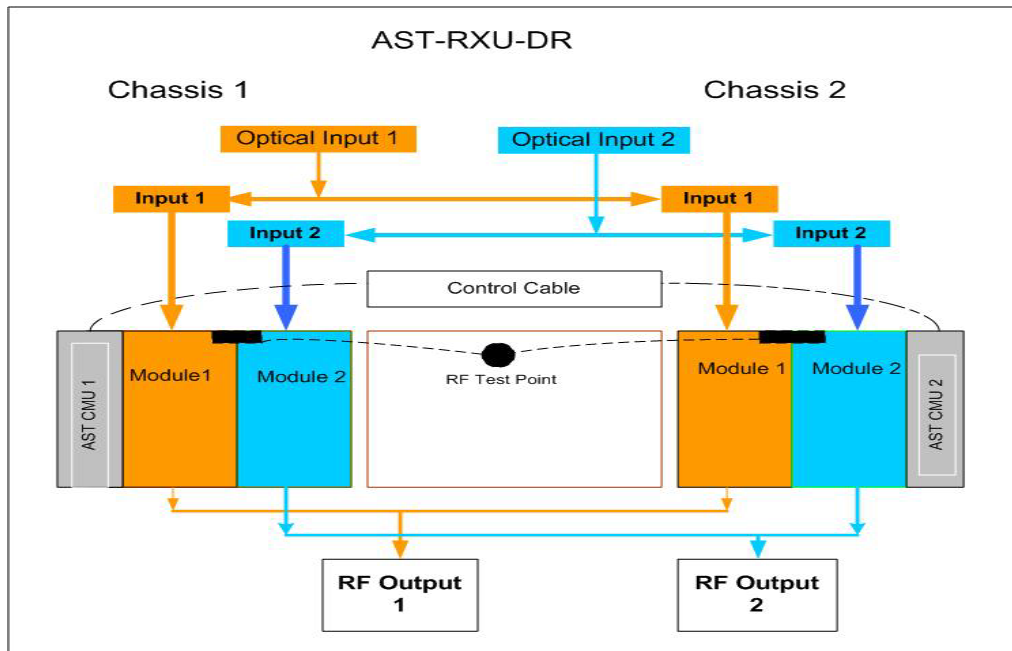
AST-RXU-DR

Chassis 1

Chassis 2

Optical Input 1

Optical Input 2

Input 1

Input 1

Input 2

Input 2

Control Cable

AST CMU 1

Module1

Module 2

RF Test Point

Module 1

Module 2

AST CMU 2

RF Output 1

RF Output 2